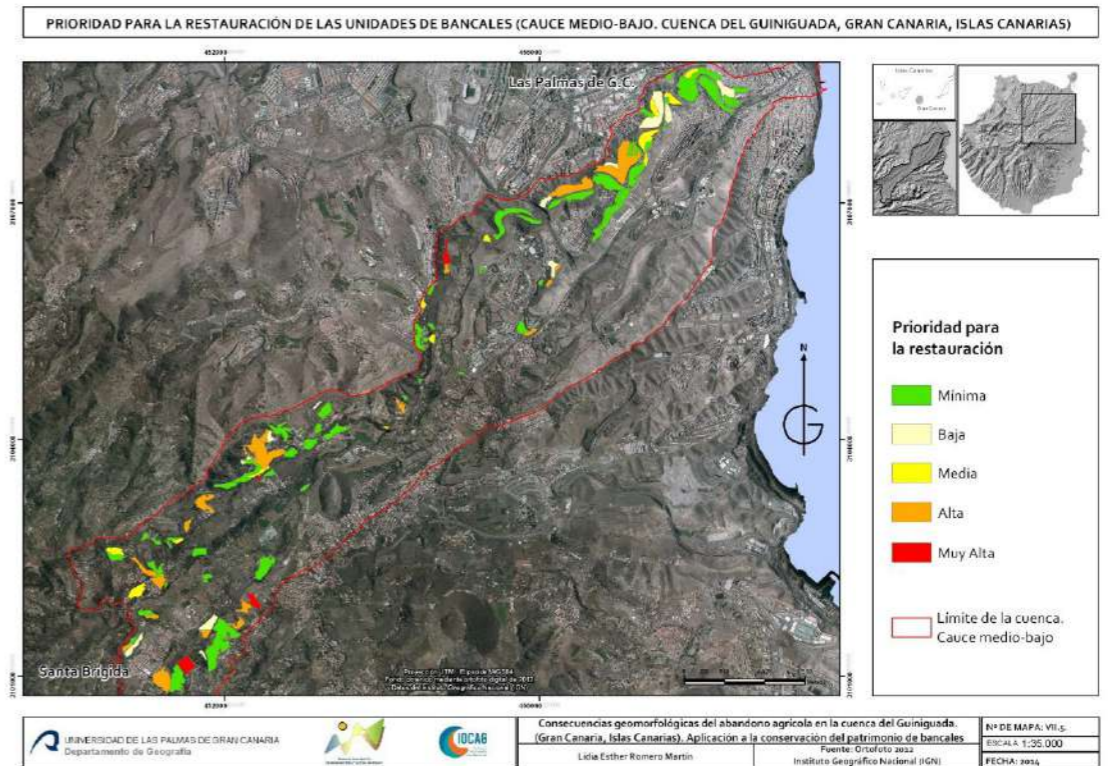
PRIORIDAD PARA LA RESTAURACIÓN DE LAS UNIDADES DE BANCALES (CAUCE MEDIO-BAJO. CUENCA DEL GUINIGUADA, GRAN CANARIA, ISLAS CANARIAS)

452000
456000

Las Palmas de G.C.

Santa Brígida

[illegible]

N

Prioridad para la restauración

Mínima

Baja

Media

Alta

Muy Alta

Límite de la cuenca. Cauce medio-bajo

UNIVERSIDAD DE LAS PALMAS DE GRAN CANARIA
Departamento de Geografía

IOCAG

Consecuencias geomorfológicas del abandono agrícola en la cuenca del Guiniguada. (Gran Canaria, Islas Canarias). Aplicación a la conservación del patrimonio de bancales

Lidia Esther Romero Martín

Fuente: Ortofoto 2022
Instituto Geográfico Nacional (IGN)

Nº DE MAPA: VII.5.

ESCALA 1:35.000

FECHA: 2024